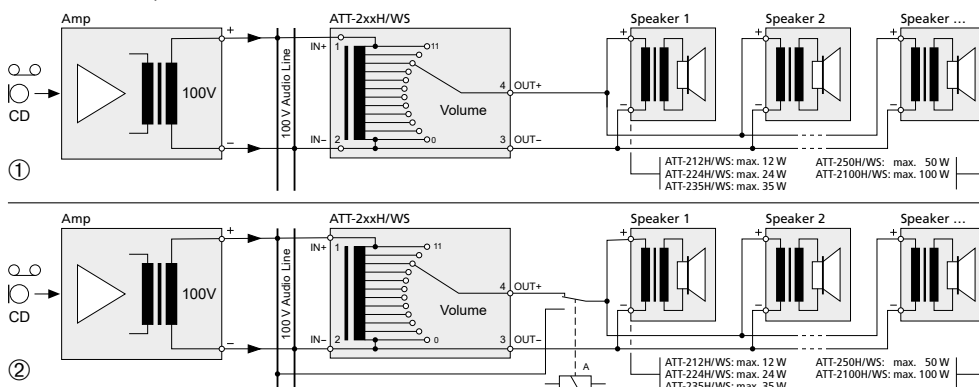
Amp
+
–
100V
CD
①
100 V Audio Line
ATT-2xxH/WS
IN+ 1
11
0
IN– 2
Volume
4 OUT+
3 OUT–
Speaker 1
+
–
Speaker 2
+
–
Speaker ...
+
–
ATT-212H/WS: max. 12 W
ATT-224H/WS: max. 24 W
ATT-235H/WS: max. 35 W
ATT-250H/WS: max. 50 W
ATT-2100H/WS: max. 100 W

Amp
+
–
100V
CD
②
100 V Audio Line
ATT-2xxH/WS
IN+ 1
11
0
IN– 2
Volume
4 OUT+
3 OUT–
Speaker 1
+
–
Speaker 2
+
–
Speaker ...
+
–
A
ATT-212H/WS: max. 12 W
ATT-224H/WS: max. 24 W
ATT-235H/WS: max. 35 W
ATT-250H/WS: max. 50 W
ATT-2100H/WS: max. 100 W